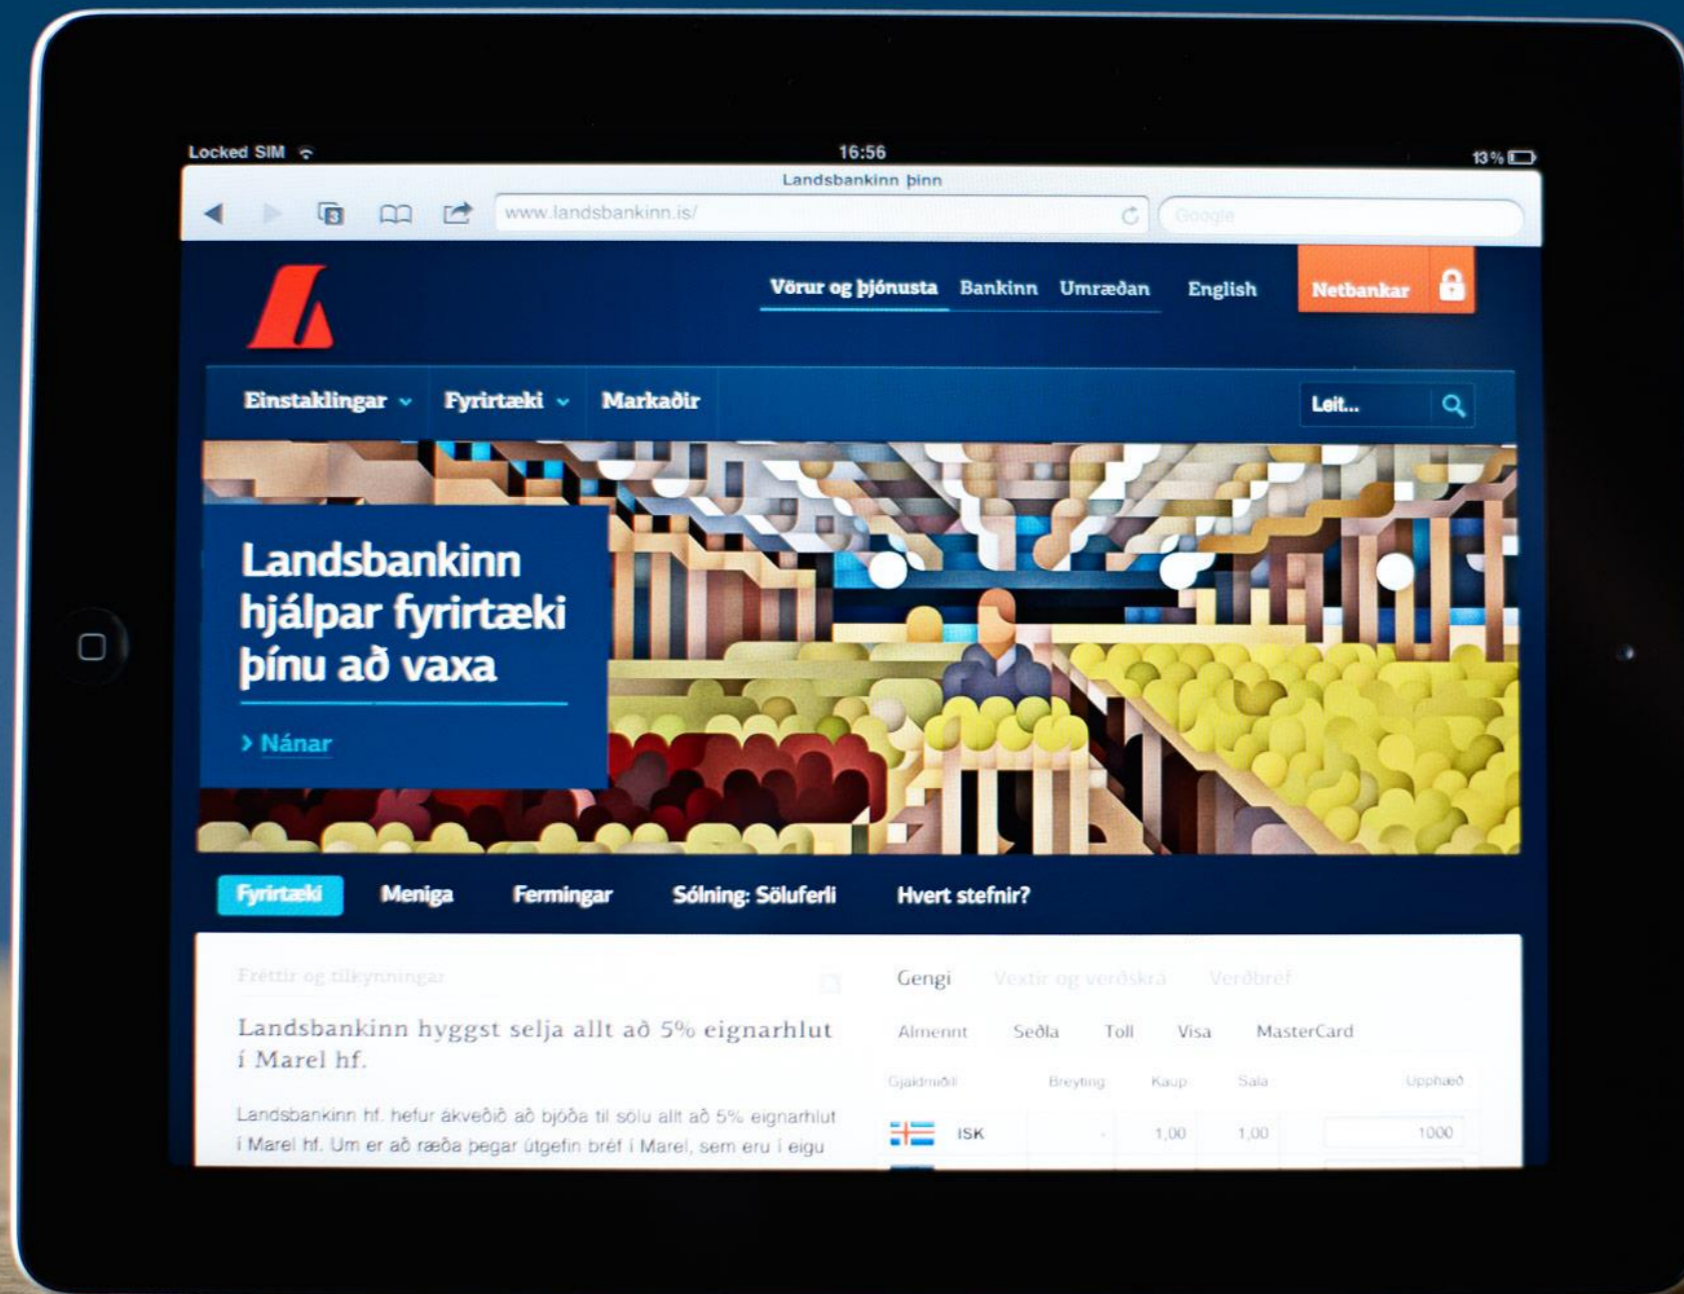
Locked SIM 16:56 13 %

Landsbankinn þinn

www.landsbankinn.is/

Google

Vörur og þjónusta Bankinn Umræðan English Netbankar

Einstaklingar Fyrirtæki Markaðir Leit...

Landsbankinn hjálpar fyrirtæki þínu að vaxa

Nánar

Fyrirtæki Meniga Fermingar Sólning: Söluferli Hvert stefnir?

Fréttir og tilkynningar

Landsbankinn hyggst selja allt að 5% eignarhlut í Marel hf.

Landsbankinn hf. hefur ákveðið að bjóða til sölu allt að 5% eignarhlut í Marel hf. Um er að ræða þegar útgefin bréf í Marel, sem eru í eigu

Gengi Vextir og verðskrá Verðbréf

Almennt Seðla Toll Visa MasterCard

| Gjaldmiðill | Breyting | Kaup | Sala | Upphæð |
|---|---|---|---|---|
| ISK | - | 1,00 | 1,00 | 1000 |